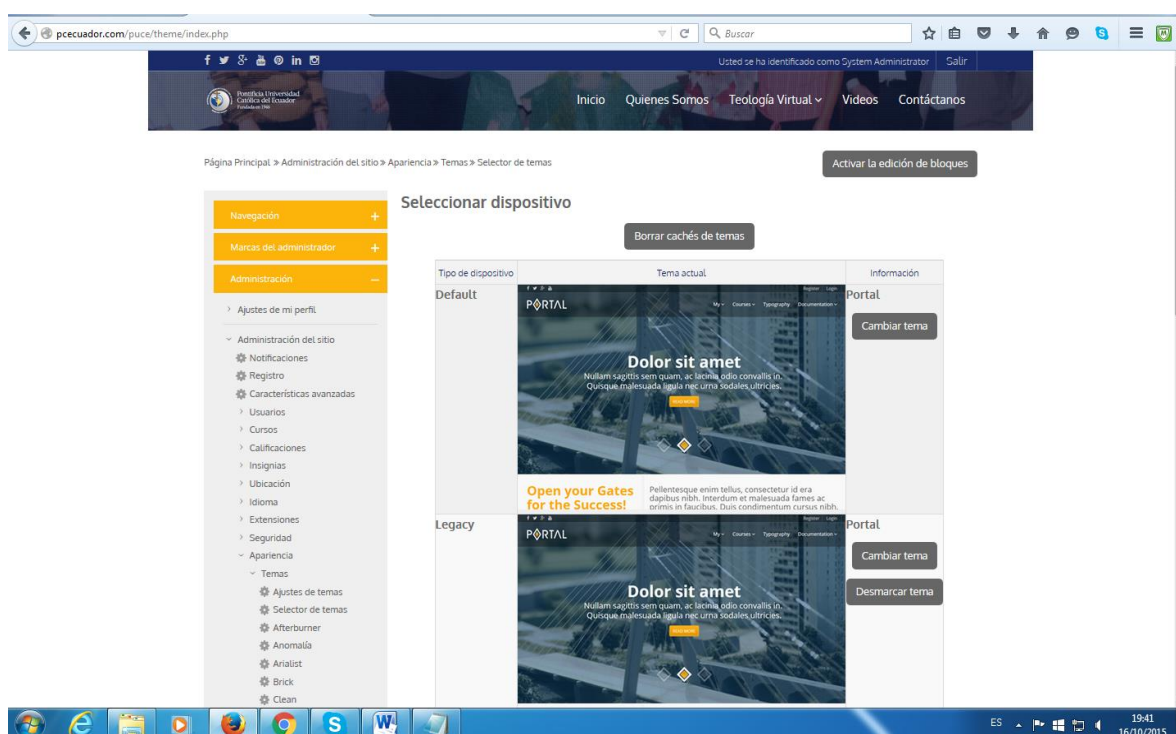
pcecuador.com/puce/theme/index.php

Buscar

Usted se ha identificado como System Administrator | Salir

Pontificia Universidad Católica del Ecuador Fundada en 1946

Inicio Quienes Somos Teología Virtual Videos Contáctanos

Página Principal » Administración del sitio » Apariencia » Temas » Selector de temas

Activar la edición de bloques

Navegación +

Marcas del administrador +

Administración –

Ajustes de mi perfil

Administración del sitio
Notificaciones
Registro
Características avanzadas
Usuarios
Cursos
Calificaciones
Insignias
Ubicación
Idioma
Extensiones
Seguridad
Apariencia
Temas
Ajustes de temas
Selector de temas
Afterburner
Anomalía
Arialist
Brick
Clean

Seleccionar dispositivo

Borrar cachés de temas

| Tipo de dispositivo | Tema actual | Información |
|---|---|---|
| Default | PORTAL My Courses Typography Documentation Register Login Dolor sit amet Nullam sagittis sem quam, ac lacinia odio convallis in. Quisque malesuada ligula nec urna sodales ultricies. READ MORE Open your Gates for the Success! Pellentesque enim tellus, consectetur id era dapibus nibh. Interdum et malesuada fames ac primis in faucibus. Duis condimentum cursus nibh. | Portal Cambiar tema |
| Legacy | PORTAL My Courses Typography Documentation Register Login Dolor sit amet Nullam sagittis sem quam, ac lacinia odio convallis in. Quisque malesuada ligula nec urna sodales ultricies. READ MORE | Portal Cambiar tema Desmarcar tema |

ES 19:41 16/10/2015